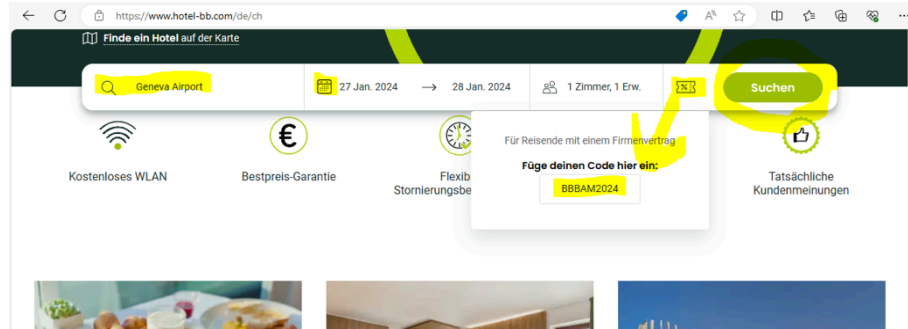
https://www.hotel-bb.com/de/ch

Finde ein Hotel auf der Karte

Geneva Airport

27 Jan. 2024 → 28 Jan. 2024

1 Zimmer, 1 Erw.

Suchen

Kostenloses WLAN

Bestpreis-Garantie

Flexib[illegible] Stornierungsbe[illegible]

Für Reisende mit einem Firmenvertrag

Füge deinen Code hier ein:

BBBAM2024

Tatsächliche Kundenmeinungen